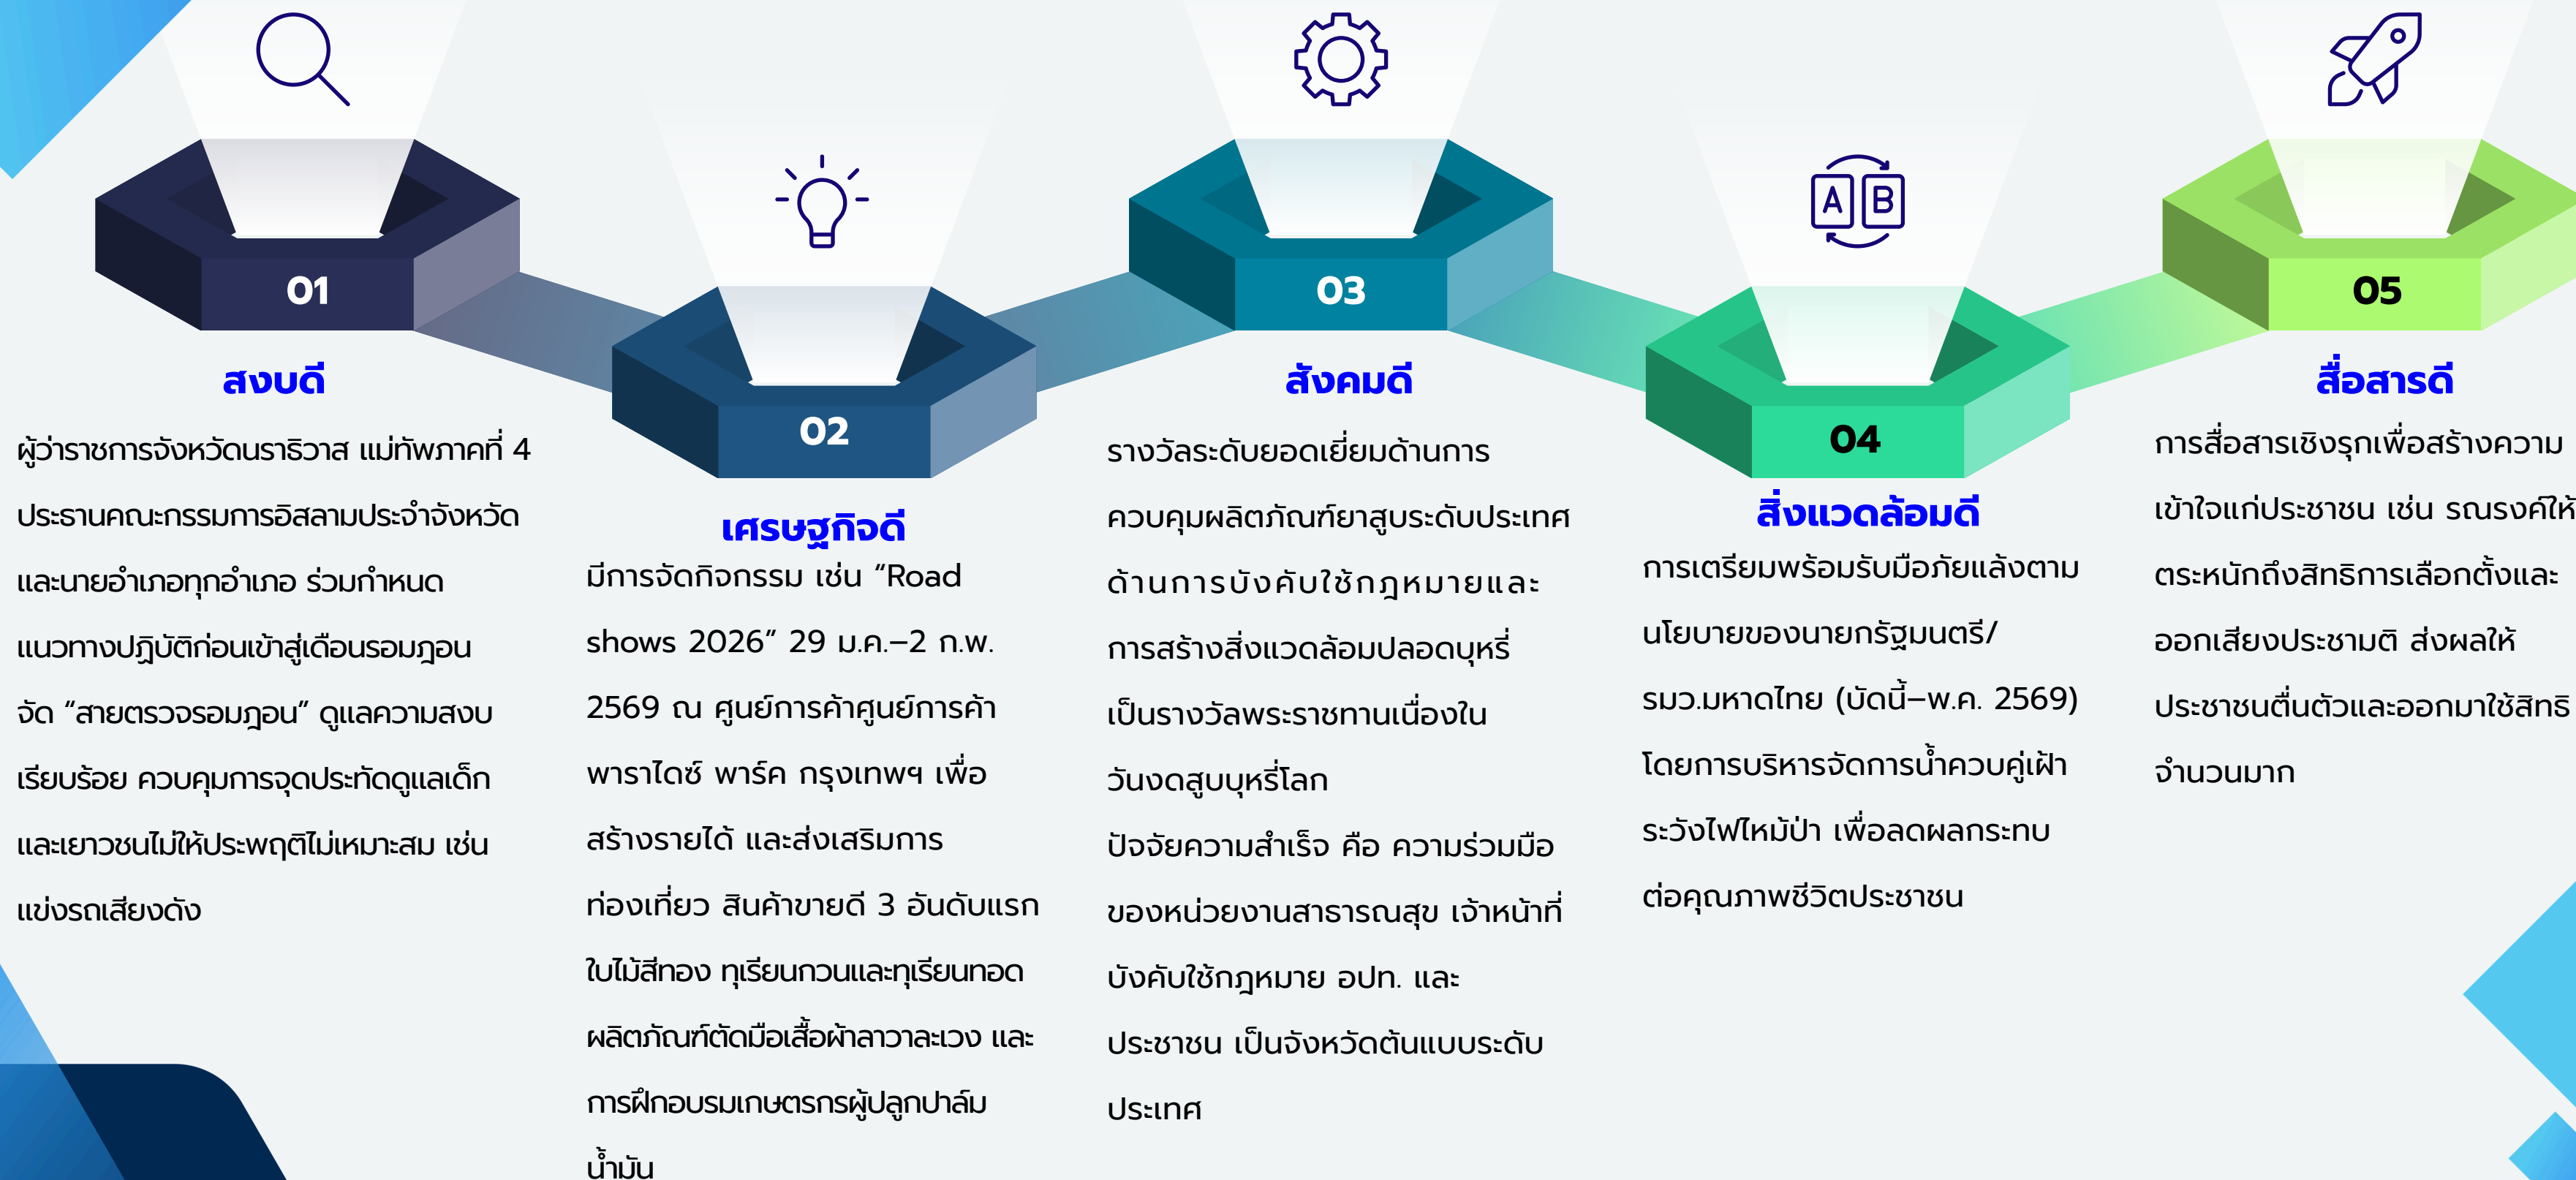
01

สงบดี

ผู้ว่าราชการจังหวัดนราธิวาส แม่ทัพภาคที่ 4 ประธานคณะกรรมการอิสลามประจำจังหวัด และนายอำเภอทุกอำเภอ ร่วมกำหนดแนวทางปฏิบัติก่อนเข้าสู่เดือนรอมฎอน จัด “สายตรวจรอมฎอน” ดูแลความสงบเรียบร้อย ควบคุมการจุดประทัดดูแลเด็กและเยาวชนไม่ให้ประพฤติไม่เหมาะสม เช่น แข่งรถเสียงดัง

02

เศรษฐกิจดี

มีการจัดกิจกรรม เช่น “Road shows 2026” 29 ม.ค.–2 ก.พ. 2569 ณ ศูนย์การค้าศูนย์การค้าพาราไดซ์ พาร์ค กรุงเทพฯ เพื่อสร้างรายได้ และส่งเสริมการท่องเที่ยว สินค้าขายดี 3 อันดับแรก ใบไม้สีทอง ทุเรียนกวนและทุเรียนทอด ผลิตภัณฑ์ตัดมือเสื้อผ้าลาวาละเวง และการฝึกอบรมเกษตรกรผู้ปลูกปาล์มน้ำมัน

03

สังคมดี

รางวัลระดับยอดเยี่ยมด้านการควบคุมผลิตภัณฑ์ยาสูบระดับประเทศ ด้านการบังคับใช้กฎหมายและการสร้างสิ่งแวดล้อมปลอดบุหรี่ เป็นรางวัลพระราชทานเนื่องในวันงดสูบบุหรี่โลก

ปัจจัยความสำเร็จ คือ ความร่วมมือของหน่วยงานสาธารณสุข เจ้าหน้าที่บังคับใช้กฎหมาย อปท. และประชาชน เป็นจังหวัดต้นแบบระดับประเทศ

04

สิ่งแวดล้อมดี

การเตรียมพร้อมรับมือภัยแล้งตามนโยบายของนายกรัฐมนตรี/รมว.มหาดไทย (บัดนี้–พ.ค. 2569) โดยการบริหารจัดการน้ำควบคู่เฝ้าระวังไฟไหม้ป่า เพื่อลดผลกระทบต่อคุณภาพชีวิตประชาชน

05

สื่อสารดี

การสื่อสารเชิงรุกเพื่อสร้างความเข้าใจแก่ประชาชน เช่น รณรงค์ให้ตระหนักถึงสิทธิการเลือกตั้งและออกเสียงประชามติ ส่งผลให้ประชาชนตื่นตัวและออกมาใช้สิทธิจำนวนมาก